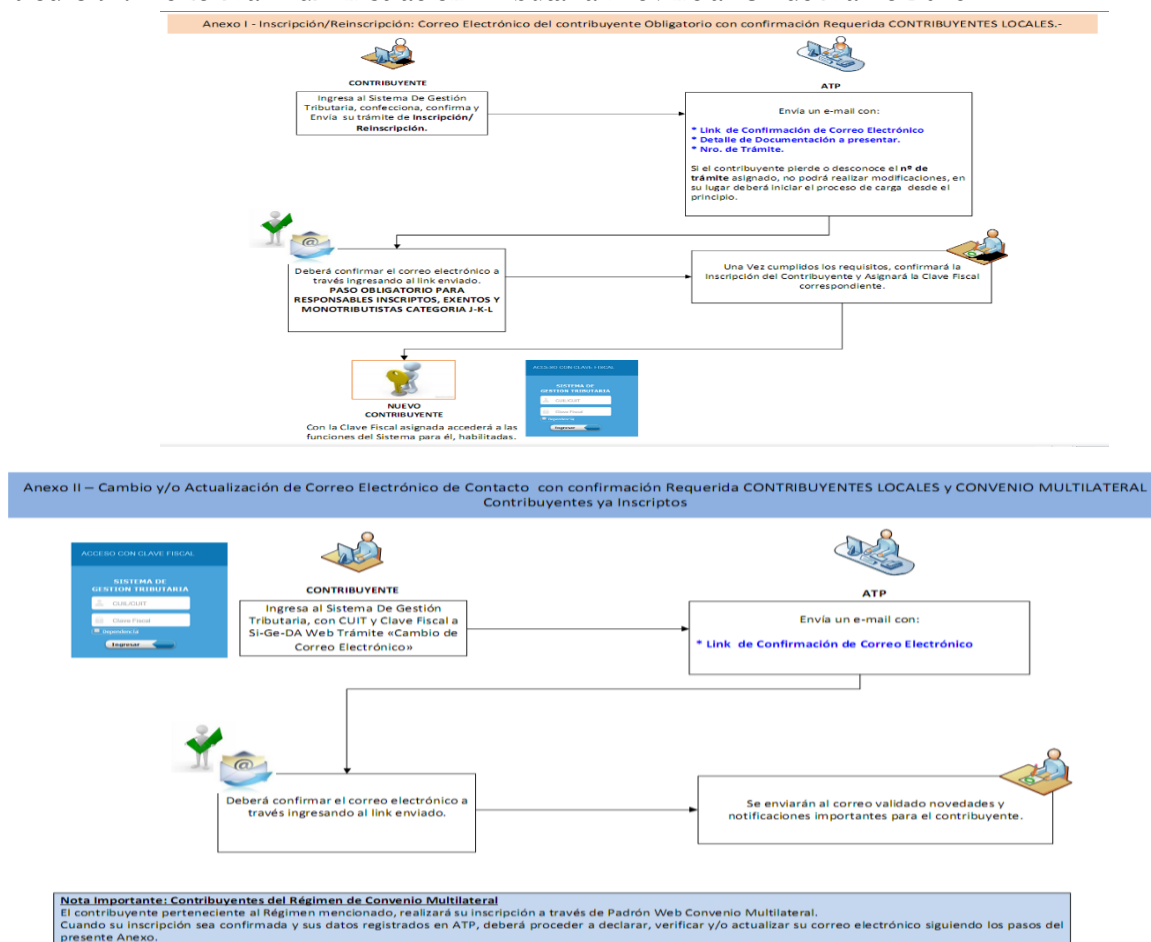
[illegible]

Anexo I - Inscripción/Reinscripción: Correo Electrónico del contribuyente Obligatorio con confirmación Requerida CONTRIBUYENTES LOCALES.-

CONTRIBUYENTE

Ingresa al Sistema De Gestión Tributaria, confecciona, confirma y Envía su trámite de Inscripción/ Reinscripción.

ATP

Envía un e-mail con:

* Link de Confirmación de Correo Electrónico
* Detalle de Documentación a presentar.
* Nro. de Trámite.

Si el contribuyente pierde o desconoce el nº de trámite asignado, no podrá realizar modificaciones, en su lugar deberá iniciar el proceso de carga desde el principio.

Deberá confirmar el correo electrónico a través ingresando al link enviado.
PASO OBLIGATORIO PARA RESPONSABLES INSCRIPTOS, EXENTOS Y MONOTRIBUTISTAS CATEGORIA J-K-L

Una Vez cumplidos los requisitos, confirmará la Inscripción del Contribuyente y Asignará la Clave Fiscal correspondiente.

ACCESO CON CLAVE FISCAL
SISTEMA DE GESTION TRIBUTARIA
CUIL/CUIT
Clave Fiscal
Ingresar

NUEVO CONTRIBUYENTE
Con la Clave Fiscal asignada accederá a las funciones del Sistema para él, habilitadas.

Anexo II – Cambio y/o Actualización de Correo Electrónico de Contacto con confirmación Requerida CONTRIBUYENTES LOCALES y CONVENIO MULTILATERAL Contribuyentes ya Inscriptos

ACCESO CON CLAVE FISCAL
SISTEMA DE GESTION TRIBUTARIA
CUIL/CUIT
Clave Fiscal
Dependencia
Ingresar

CONTRIBUYENTE

Ingresa al Sistema De Gestión Tributaria, con CUIT y Clave Fiscal a Si-Ge-DA Web Trámite «Cambio de Correo Electrónico»

ATP

Envía un e-mail con:

* Link de Confirmación de Correo Electrónico

Deberá confirmar el correo electrónico a través ingresando al link enviado.

Se enviarán al correo validado novedades y notificaciones importantes para el contribuyente.

Nota Importante: Contribuyentes del Régimen de Convenio Multilateral
El contribuyente perteneciente al Régimen mencionado, realizará su inscripción a través de Padrón Web Convenio Multilateral.
Cuando su inscripción sea confirmada y sus datos registrados en ATP, deberá proceder a declarar, verificar y/o actualizar su correo electrónico siguiendo los pasos del presente Anexo.